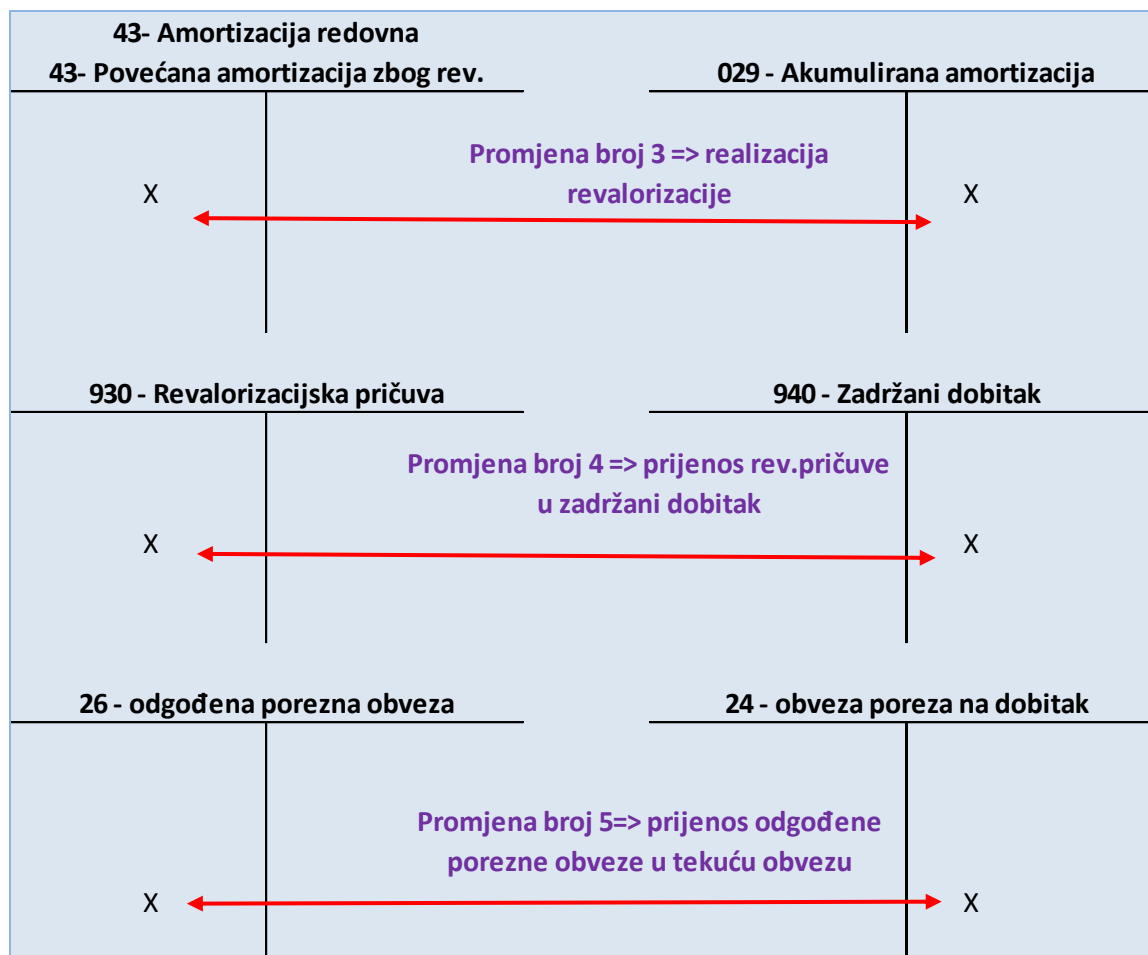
43- Amortizacija redovna
43- Povećana amortizacija zbog rev.

029 - Akumulirana amortizacija

Promjena broj 3 => realizacija revalorizacije

X

X

930 - Revalorizacijska pričuva

940 - Zadržani dobitak

Promjena broj 4 => prijenos rev.pričuve u zadržani dobitak

X

X

26 - odgođena porezna obveza

24 - obveza poreza na dobitak

Promjena broj 5=> prijenos odgođene porezne obveze u tekuću obvezu

X

X